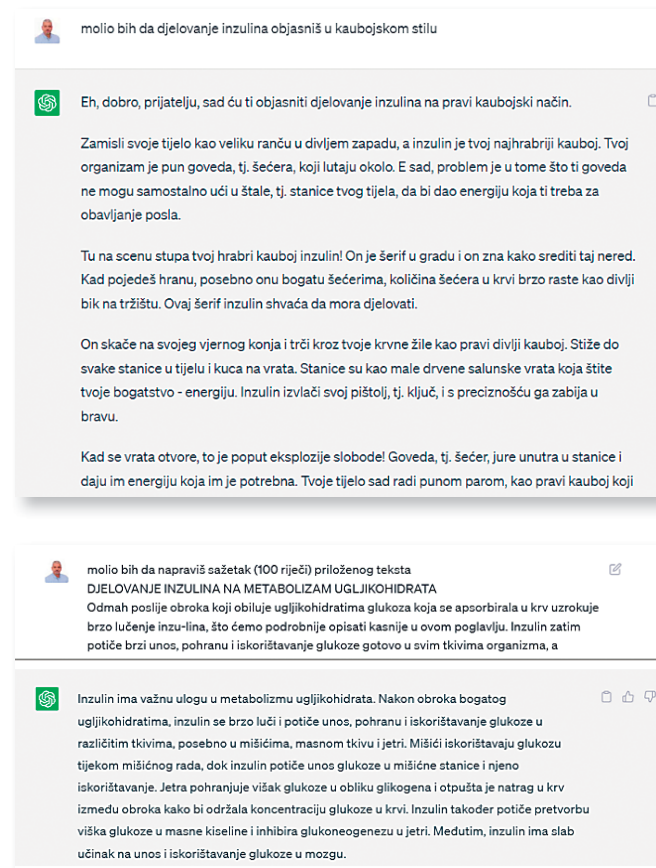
molio bih da djelovanje inzulina objasniš u kaubojskom stilu

Eh, dobro, prijatelju, sad ću ti objasniti djelovanje inzulina na pravi kaubojski način.

Zamisli svoje tijelo kao veliku ranču u divljem zapadu, a inzulin je tvoj najhrabriji kauboj. Tvoj organizam je pun goveda, tj. šećera, koji lutaju okolo. E sad, problem je u tome što ti goveda ne mogu samostalno ući u štale, tj. stanice tvog tijela, da bi dao energiju koja ti treba za obavljanje posla.

Tu na scenu stupa tvoj hrabri kauboj inzulin! On je šerif u gradu i on zna kako srediti taj nered. Kad pojedeš hranu, posebno onu bogatu šećerima, količina šećera u krvi brzo raste kao divlji bik na tržištu. Ovaj šerif inzulin shvaća da mora djelovati.

On skače na svojeg vjernog konja i trči kroz tvoje krvne žile kao pravi divlji kauboj. Stiže do svake stanice u tijelu i kuca na vrata. Stanice su kao male drvene salunske vrata koja štite tvoje bogatstvo - energiju. Inzulin izvlači svoj pištolj, tj. ključ, i s preciznošću ga zabija u bravu.

Kad se vrata otvore, to je poput eksplozije slobode! Goveda, tj. šećer, jure unutra u stanice i daju im energiju koja im je potrebna. Tvoje tijelo sad radi punom parom, kao pravi kauboj koji

molio bih da napraviš sažetak (100 riječi) priloženog teksta
DJELOVANJE INZULINA NA METABOLIZAM UGLJIKOHIDRATA
Odmah poslije obroka koji obiluje ugljikohidratima glukoza koja se apsorbirala u krv uzrokuje brzo lučenje inzu-lina, što ćemo podrobnije opisati kasnije u ovom poglavlju. Inzulin zatim potiče brzi unos, pohranu i iskorištavanje glukoze gotovo u svim tkivima organizma, a

Inzulin ima važnu ulogu u metabolizmu ugljikohidrata. Nakon obroka bogatog ugljikohidratima, inzulin se brzo luči i potiče unos, pohranu i iskorištavanje glukoze u različitim tkivima, posebno u mišićima, masnom tkivu i jetri. Mišići iskorištavaju glukozu tijekom mišićnog rada, dok inzulin potiče unos glukoze u mišićne stanice i njeno iskorištavanje. Jetra pohranjuje višak glukoze u obliku glikogena i otpušta je natrag u krv između obroka kako bi održala koncentraciju glukoze u krvi. Inzulin također potiče pretvorbu viška glukoze u masne kiseline i inhibira glukoneogenezu u jetri. Međutim, inzulin ima slab učinak na unos i iskorištavanje glukoze u mozgu.